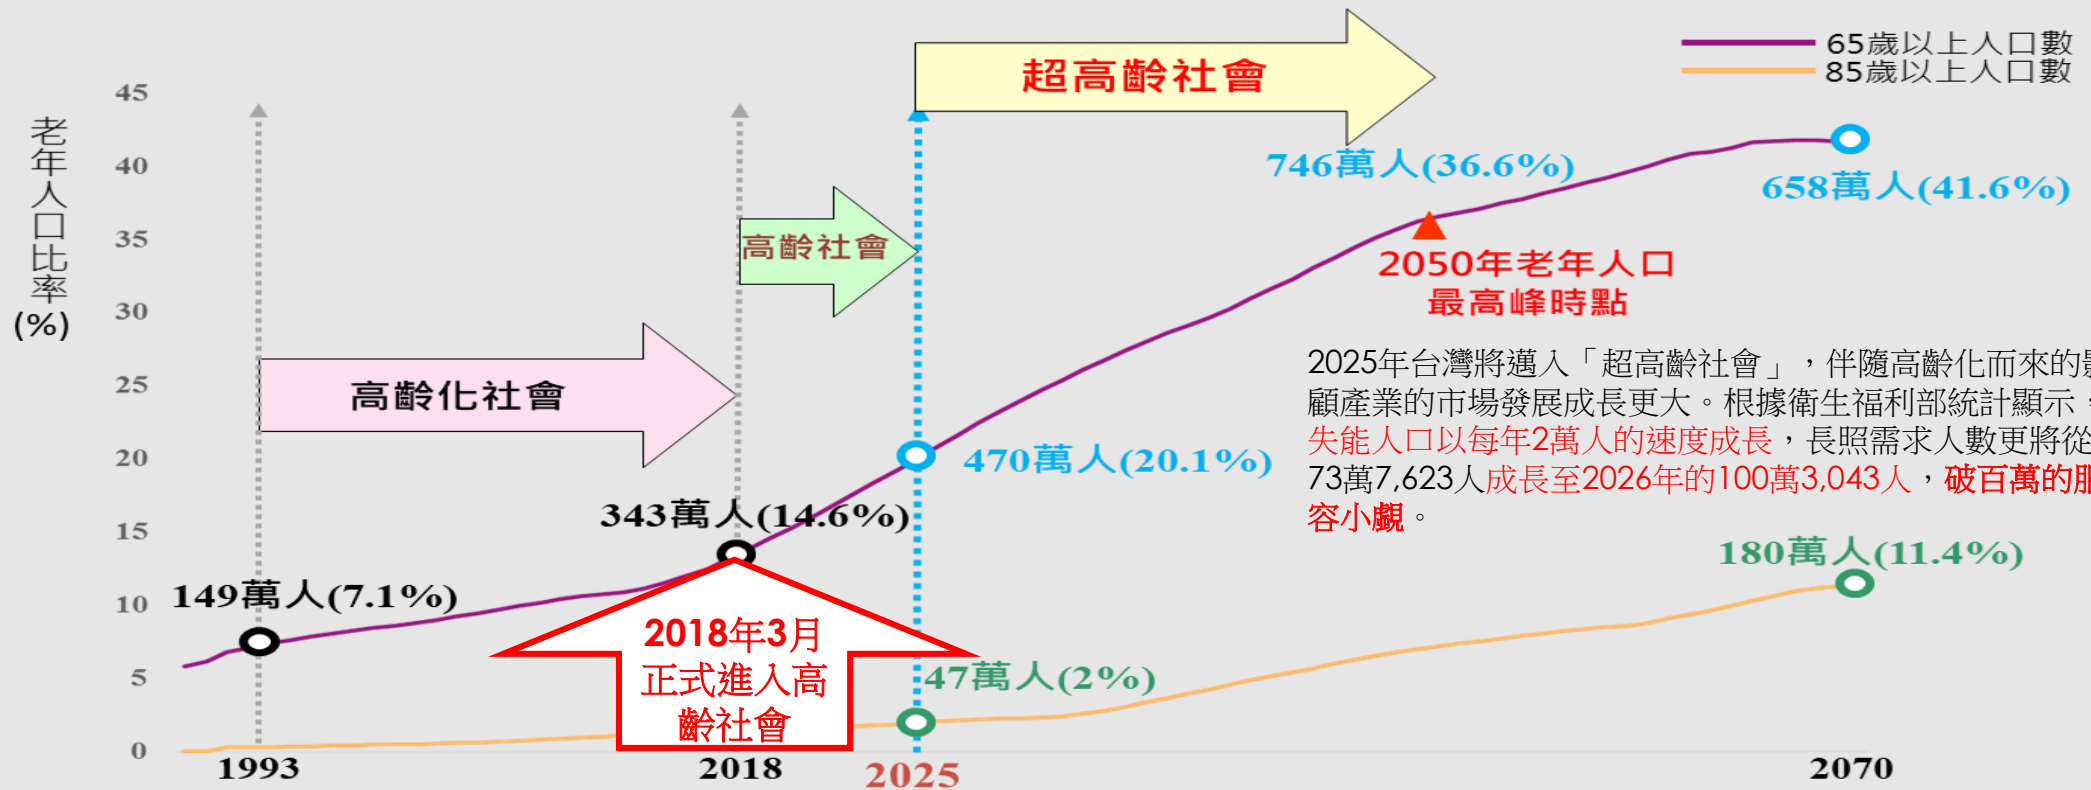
超高齡社會

65歲以上人口數
85歲以上人口數

老年人口比率 (%)

45
40
35
30
25
20
15
10
5
0

高齡社會

高齡化社會

746萬人(36.6%)

658萬人(41.6%)

2050年老年人口最高峰時點

2025年台灣將邁入「超高齡社會」，伴隨高齡化而來的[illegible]顧產業的市場發展成長更大。根據衛生福利部統計顯示，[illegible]失能人口以每年2萬人的速度成長，長照需求人數更將從73萬7,623人成長至2026年的100萬3,043人，破百萬的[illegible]容小覷。

470萬人(20.1%)

343萬人(14.6%)

149萬人(7.1%)

180萬人(11.4%)

2018年3月正式進入高齡社會

47萬人(2%)

1993
2018
2025
2070